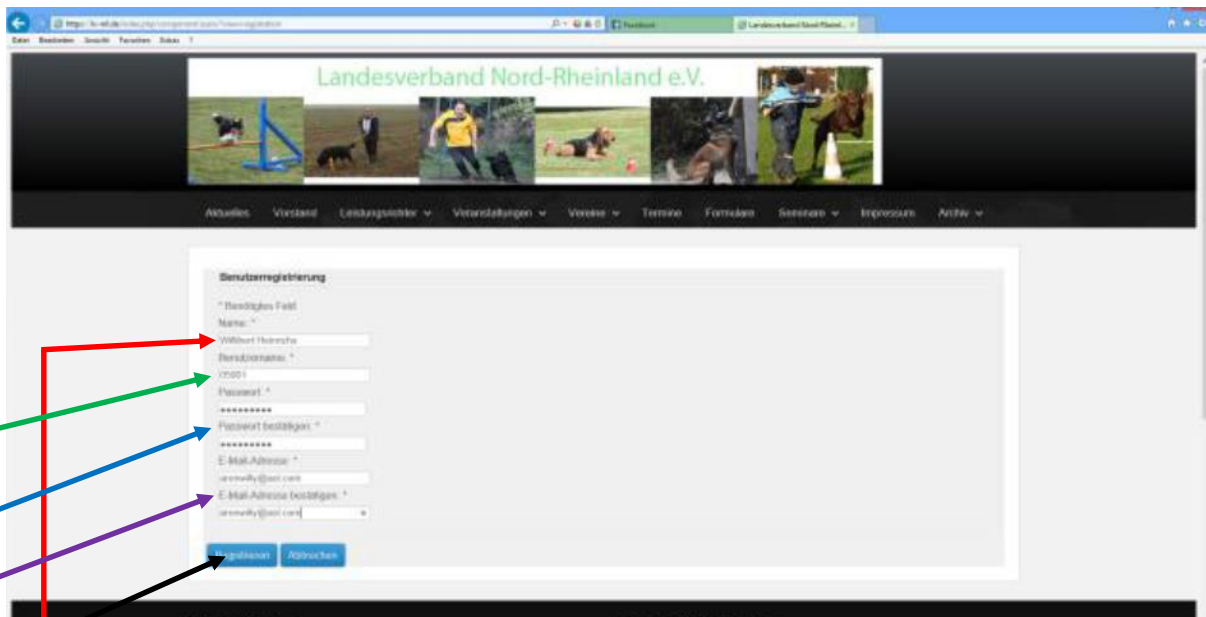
Datei Bearbeiten Ansicht Favoriten Extras ?

Facebook

Landesverband Nord-Rheinl...

Landesverband Nord-Rheinland e.V.

Aktuelles Vorstand Leistungsrichter Veranstaltungen Vereine Termine Formulare Seminare Impressum Archiv

Benutzerregistrierung

* Benötigtes Feld

Name: *

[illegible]

Benutzername: *

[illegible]

Passwort: *

•••••••••

Passwort bestätigen: *

•••••••••

E-Mail-Adresse: *

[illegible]@aol.com

E-Mail-Adresse bestätigen: *

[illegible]@aol.com

Registrieren Abbrechen